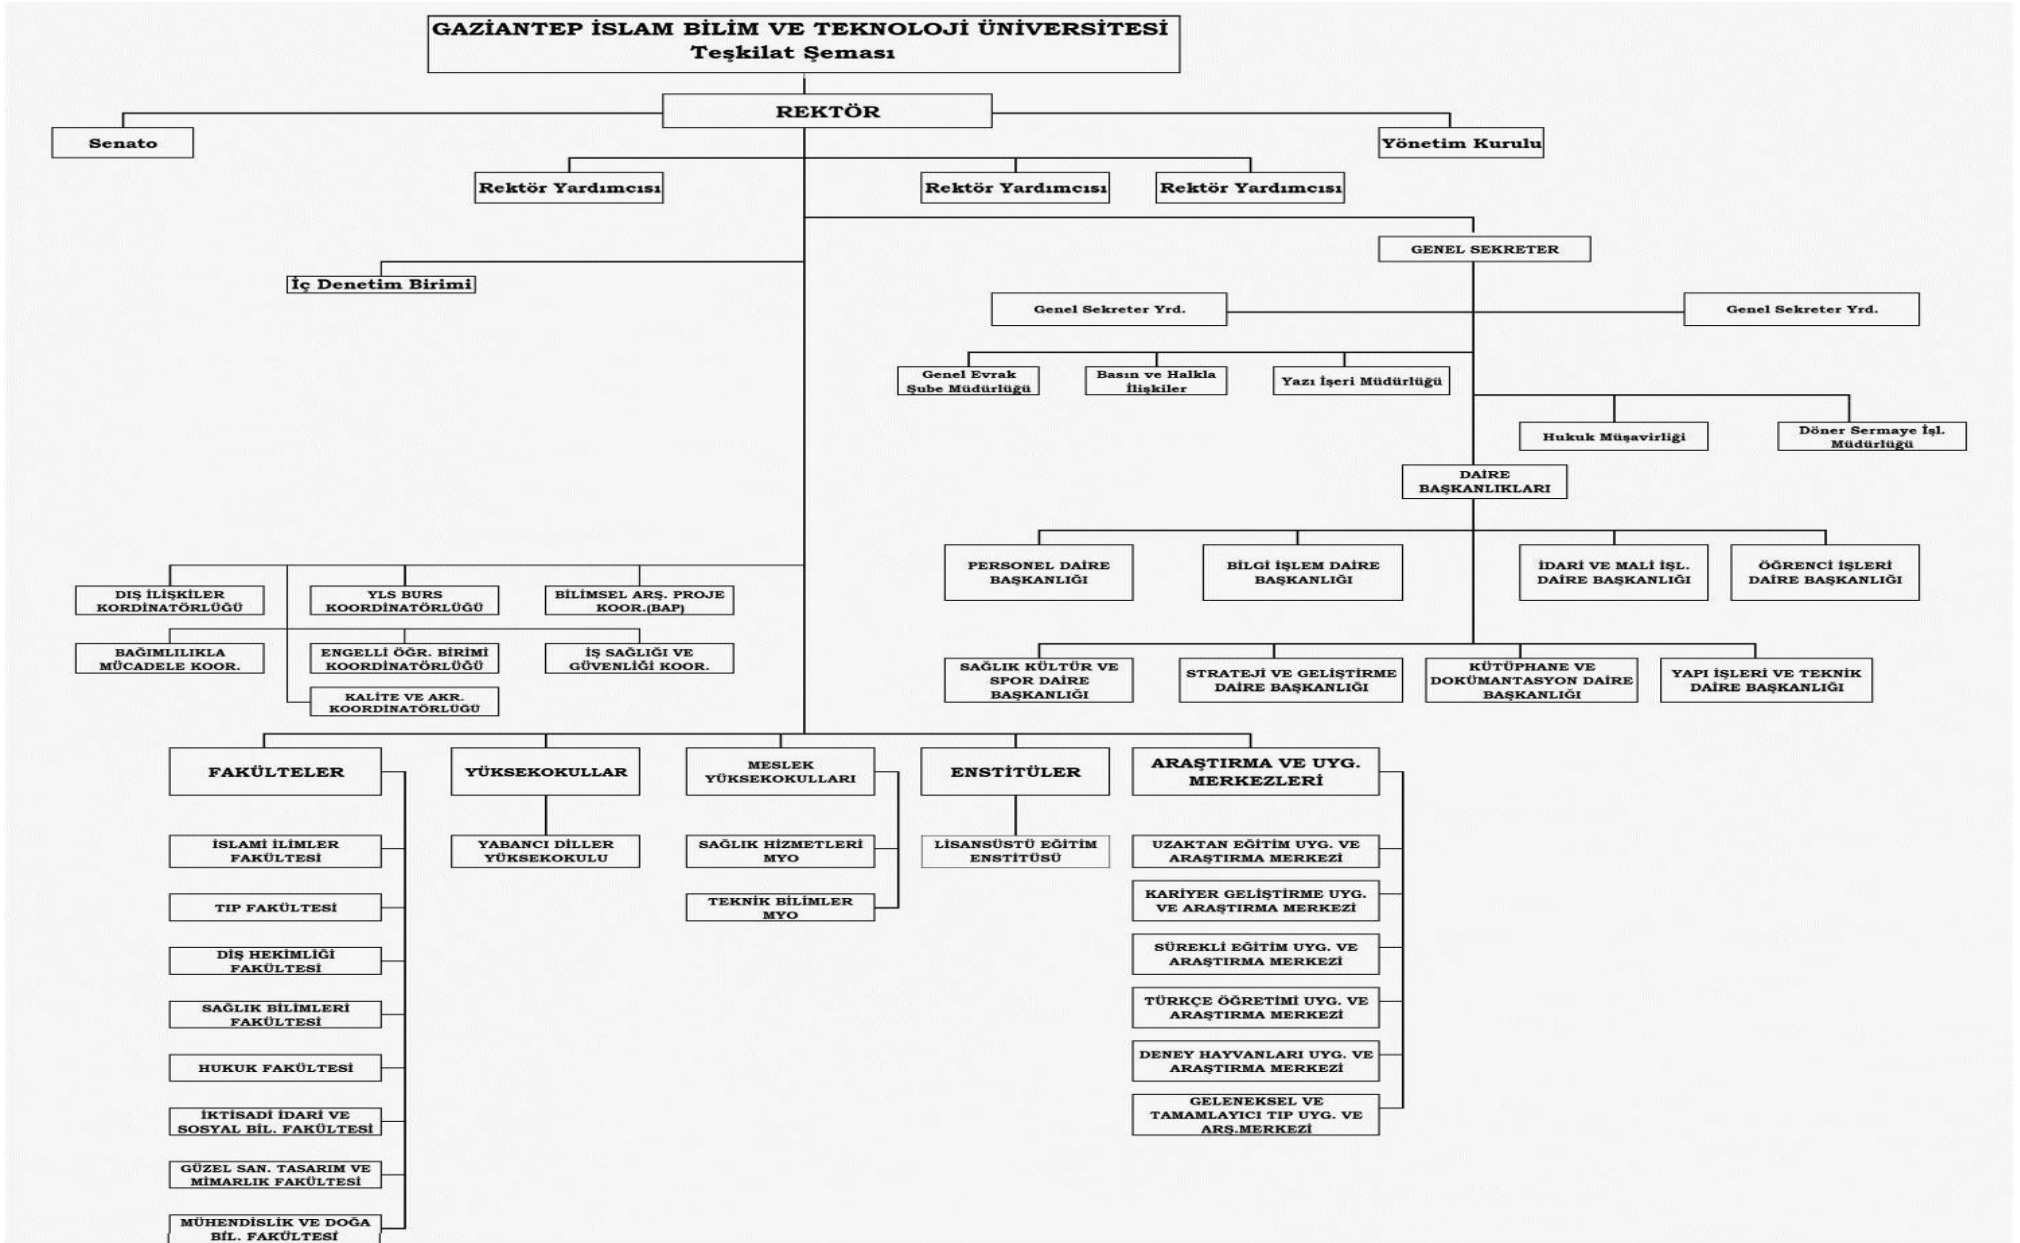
GAZİANTEP İSLAM BİLİM VE TEKNOLOJİ ÜNİVERSİTESİ
Teşkilat Şeması

REKTÖR

Senato

Yönetim Kurulu

Rektör Yardımcısı

Rektör Yardımcısı

Rektör Yardımcısı

GENEL SEKRETER

İç Denetim Birimi

Genel Sekreter Yrd.

Genel Sekreter Yrd.

Genel Evrak Şube Müdürlüğü

Basın ve Halkla İlişkiler

Yazı İşeri Müdürlüğü

Hukuk Müşavirliği

Döner Sermaye İşl. Müdürlüğü

DAİRE BAŞKANLIKLARI

PERSONEL DAİRE BAŞKANLIĞI

BİLGİ İŞLEM DAİRE BAŞKANLIĞI

İDARİ VE MALİ İŞL. DAİRE BAŞKANLIĞI

ÖĞRENCİ İŞLERİ DAİRE BAŞKANLIĞI

SAĞLIK KÜLTÜR VE SPOR DAİRE BAŞKANLIĞI

STRATEJİ VE GELİŞTİRME DAİRE BAŞKANLIĞI

KÜTÜPHANE VE DOKÜMANTASYON DAİRE BAŞKANLIĞI

YAPI İŞLERİ VE TEKNİK DAİRE BAŞKANLIĞI

DIŞ İLİŞKİLER KORDİNATÖRLÜĞÜ

YLS BURS KOORDİNATÖRLÜĞÜ

BİLİMSEL ARŞ. PROJE KOOR.(BAP)

BAĞIMLILIKLA MÜCADELE KOOR.

ENGELLİ ÖĞR. BİRİMİ KOORDİNATÖRLÜĞÜ

İŞ SAĞLIĞI VE GÜVENLİĞİ KOOR.

KALİTE VE AKR. KOORDİNATÖRLÜĞÜ

FAKÜLTELER

YÜKSEKOKULLAR

MESLEK YÜKSEKOKULLARI

ENSTİTÜLER

ARAŞTIRMA VE UYG. MERKEZLERİ

İSLAMİ İLİMLER FAKÜLTESİ

TIP FAKÜLTESİ

DİŞ HEKİMLİĞİ FAKÜLTESİ

SAĞLIK BİLİMLERİ FAKÜLTESİ

HUKUK FAKÜLTESİ

İKTİSADİ İDARİ VE SOSYAL BİL. FAKÜLTESİ

GÜZEL SAN. TASARIM VE MİMARLIK FAKÜLTESİ

MÜHENDİSLİK VE DOĞA BİL. FAKÜLTESİ

YABANCI DİLLER YÜKSEKOKULU

SAĞLIK HİZMETLERİ MYO

TEKNİK BİLİMLER MYO

LİSANSÜSTÜ EĞİTİM ENSTİTÜSÜ

UZAKTAN EĞİTİM UYG. VE ARAŞTIRMA MERKEZİ

KARİYER GELİŞTİRME UYG. VE ARAŞTIRMA MERKEZİ

SÜREKLİ EĞİTİM UYG. VE ARAŞTIRMA MERKEZİ

TÜRKÇE ÖĞRETİMİ UYG. VE ARAŞTIRMA MERKEZİ

DENEY HAYVANLARI UYG. VE ARAŞTIRMA MERKEZİ

GELENEKSEL VE TAMAMLAYICI TIP UYG. VE ARŞ.MERKEZİ